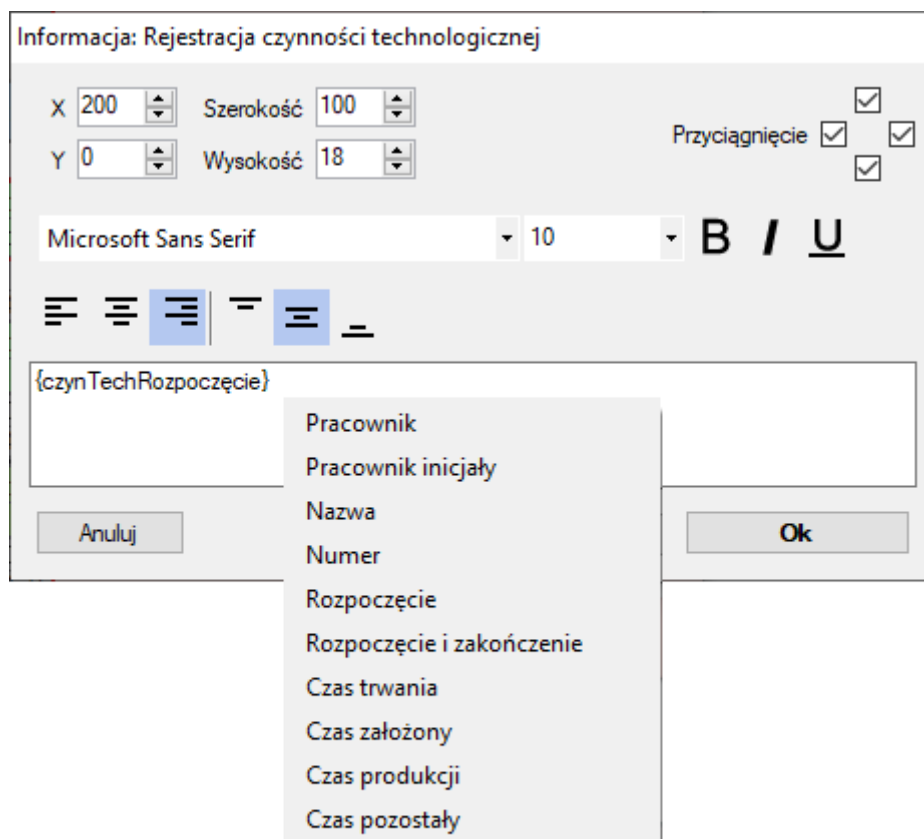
Informacja: Rejestracja czynności technologicznej

X 200 Szerokość 100
Y 0 Wysokość 18

Przyciągnięcie

Microsoft Sans Serif 10 B I U

{czynTechRozpoczęcie}

Anuluj

Ok

Pracownik
Pracownik inicjały
Nazwa
Numer
Rozpoczęcie
Rozpoczęcie i zakończenie
Czas trwania
Czas założony
Czas produkcji
Czas pozostały